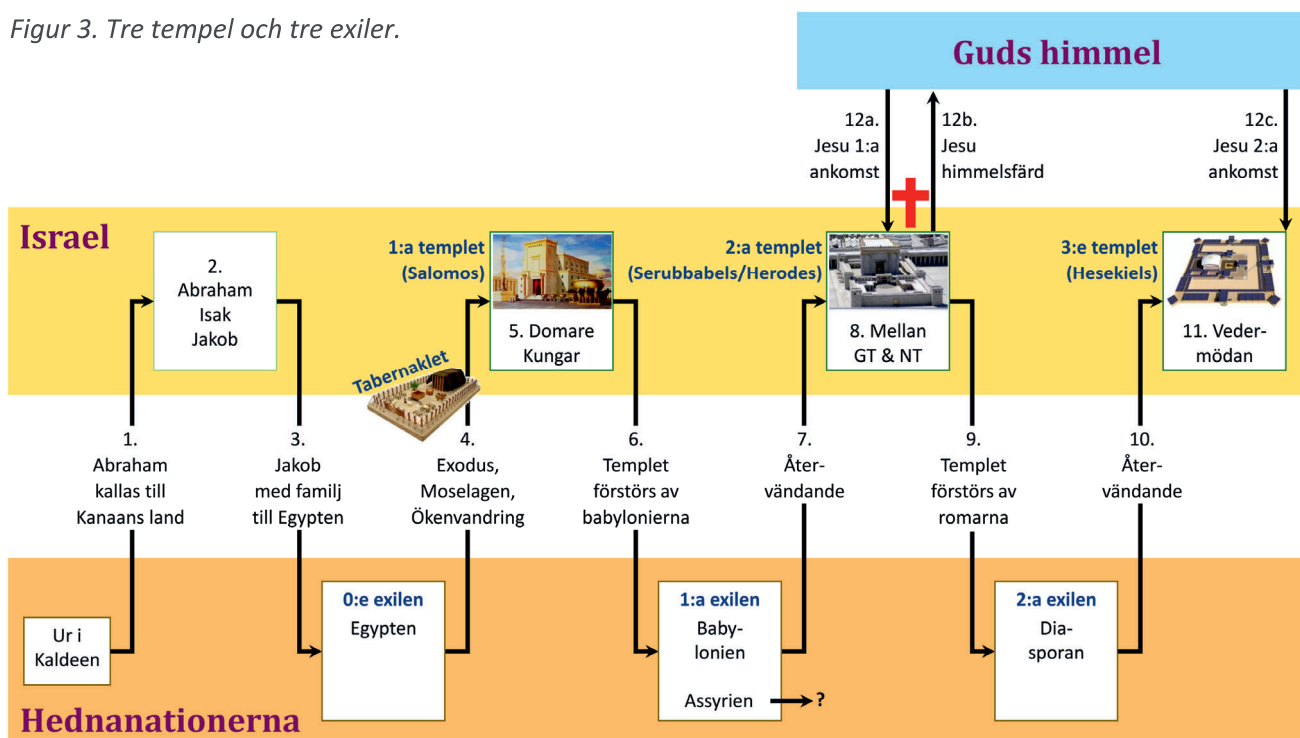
Figur 3. Tre tempel och tre exiler.

Guds himmel

12a. Jesu 1:a ankomst

12b. Jesu himmelsfärd

12c. Jesu 2:a ankomst

Israel

2. Abraham Isak Jakob

1:a templet (Salomos)

5. Domare Kungar

2:a templet (Serubbabels/Herodes)

8. Mellan GT & NT

3:e templet (Hesekiels)

11. Vedermödan

Tabernaklet

1. Abraham kallas till Kanaans land

3. Jakob med familj till Egypten

4. Exodus, Moselagen, Ökenvandring

6. Templet förstörs av babylonierna

7. Återvändande

9. Templet förstörs av romarna

10. Återvändande

Ur i Kaldeen

0:e exilen Egypten

1:a exilen Babylonien

Assyrien ?

2:a exilen Diasporan

Hednanationerna